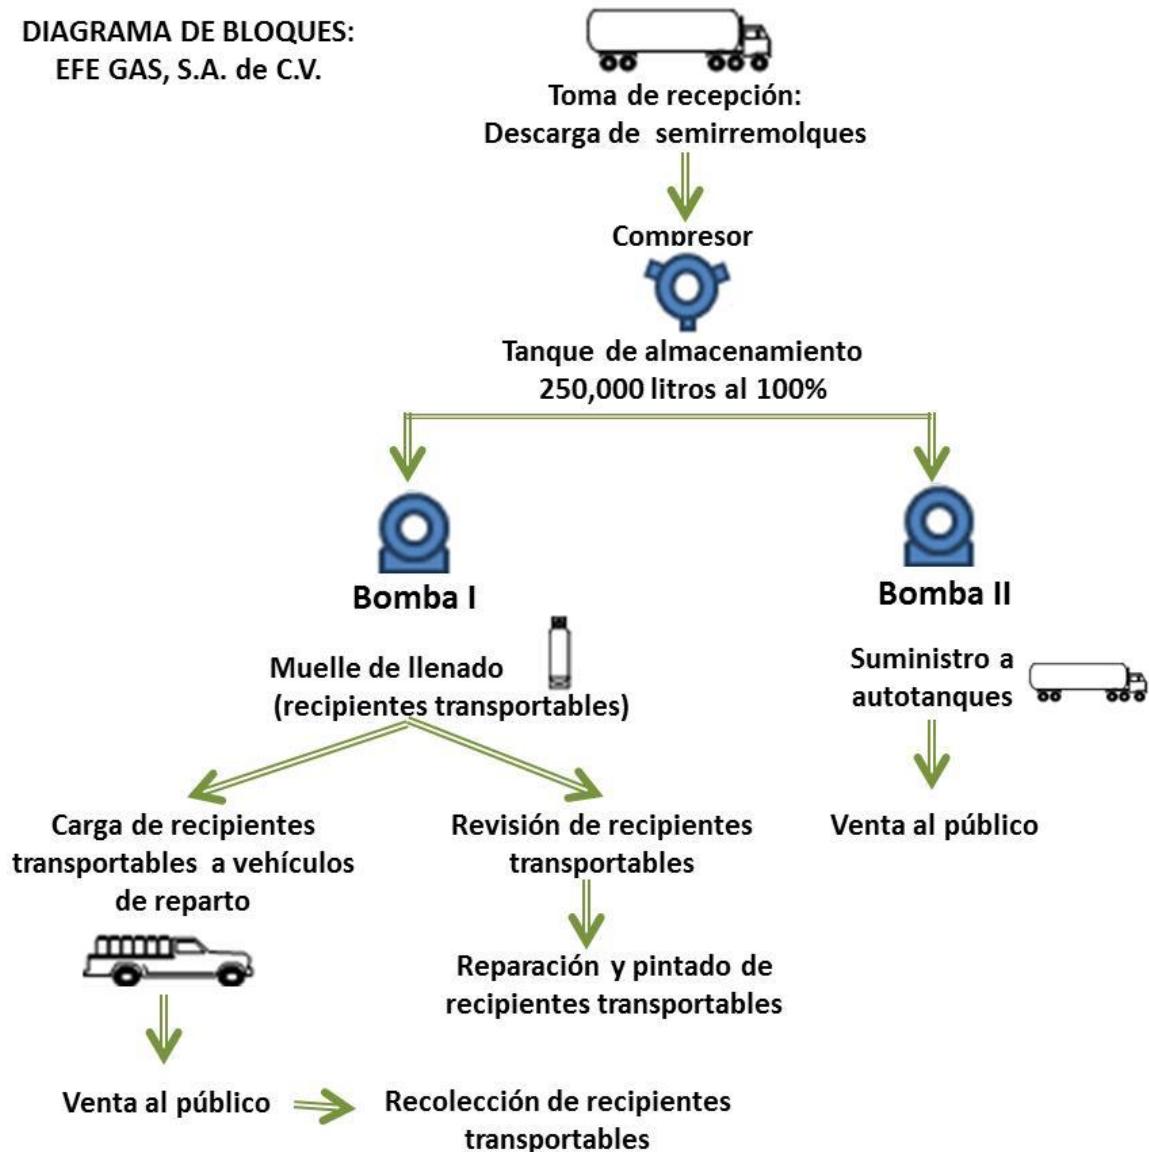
DIAGRAMA DE BLOQUES:
EFE GAS, S.A. de C.V.

Toma de recepción:
Descarga de semirremolques

Compresor

Tanque de almacenamiento
250,000 litros al 100%

Bomba I

Bomba II

Muelle de llenado
(recipientes transportables)

Suministro a autotanques

Carga de recipientes transportables a vehículos de reparto

Revisión de recipientes transportables

Venta al público

Reparación y pintado de recipientes transportables

Venta al público

Recolección de recipientes transportables